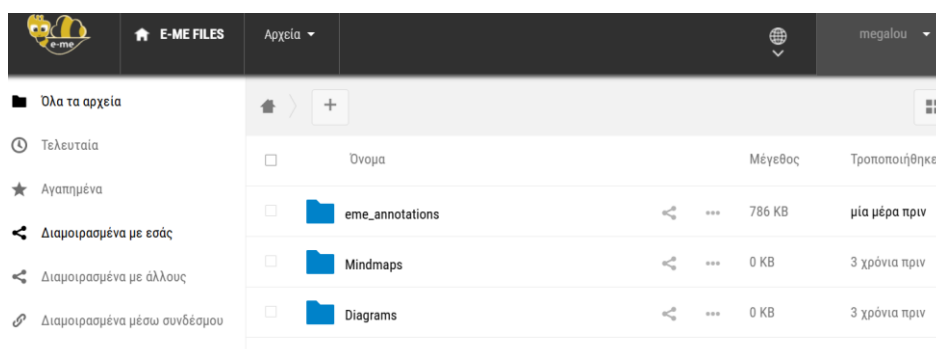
e-me
E-ME FILES
Αρχεία
megalou

Όλα τα αρχεία
Τελευταία
Αγαπημένα
Διαμοιρασμένα με εσάς
Διαμοιρασμένα με άλλους
Διαμοιρασμένα μέσω συνδέσμου

+

| | Όνομα | | | Μέγεθος | Τροποποιήθηκε |
|---|---|---|---|---|---|
| | eme_annotations | | ... | 786 KB | μία μέρα πριν |
| | Mindmaps | | ... | 0 KB | 3 χρόνια πριν |
| | Diagrams | | ... | 0 KB | 3 χρόνια πριν |